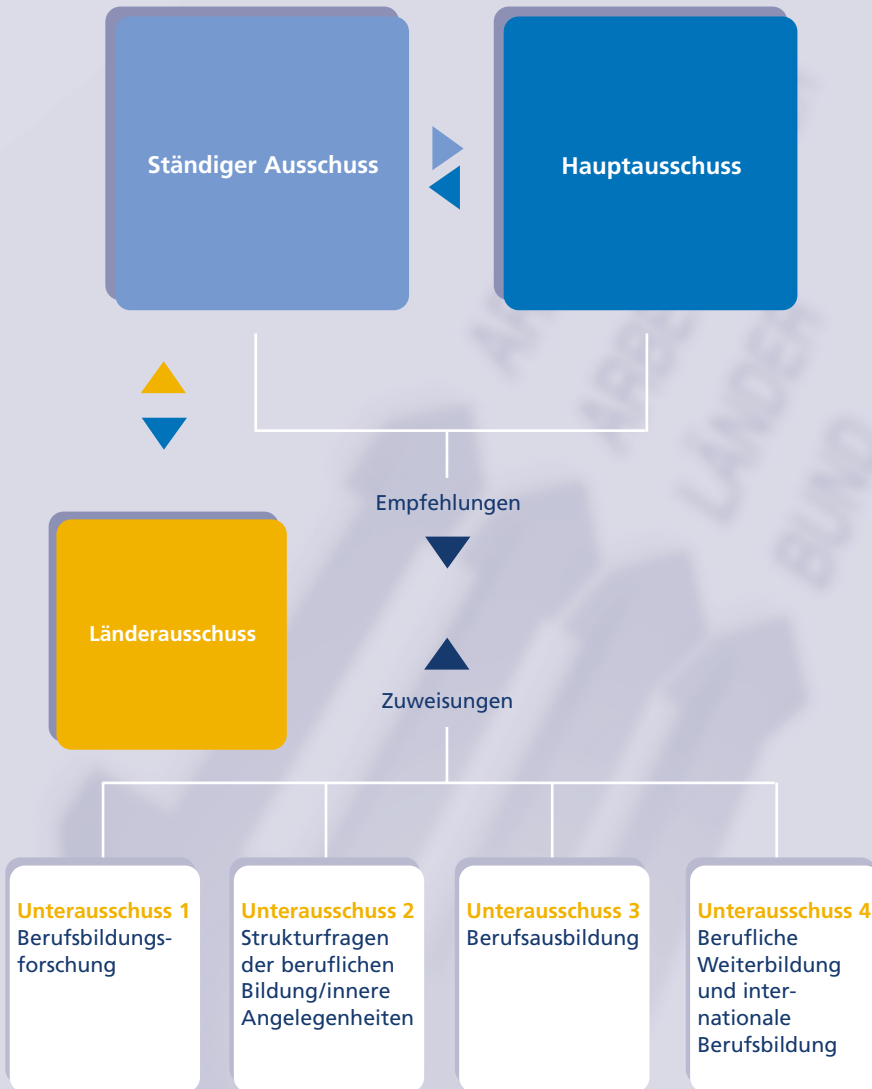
Ständiger Ausschuss

Hauptausschuss

Empfehlungen

Länderausschuss

Zuweisungen

Unterausschuss 1
Berufsbildungsforschung

Unterausschuss 2
Strukturfragen der beruflichen Bildung/innere Angelegenheiten

Unterausschuss 3
Berufsausbildung

Unterausschuss 4
Berufliche Weiterbildung und internationale Berufsbildung